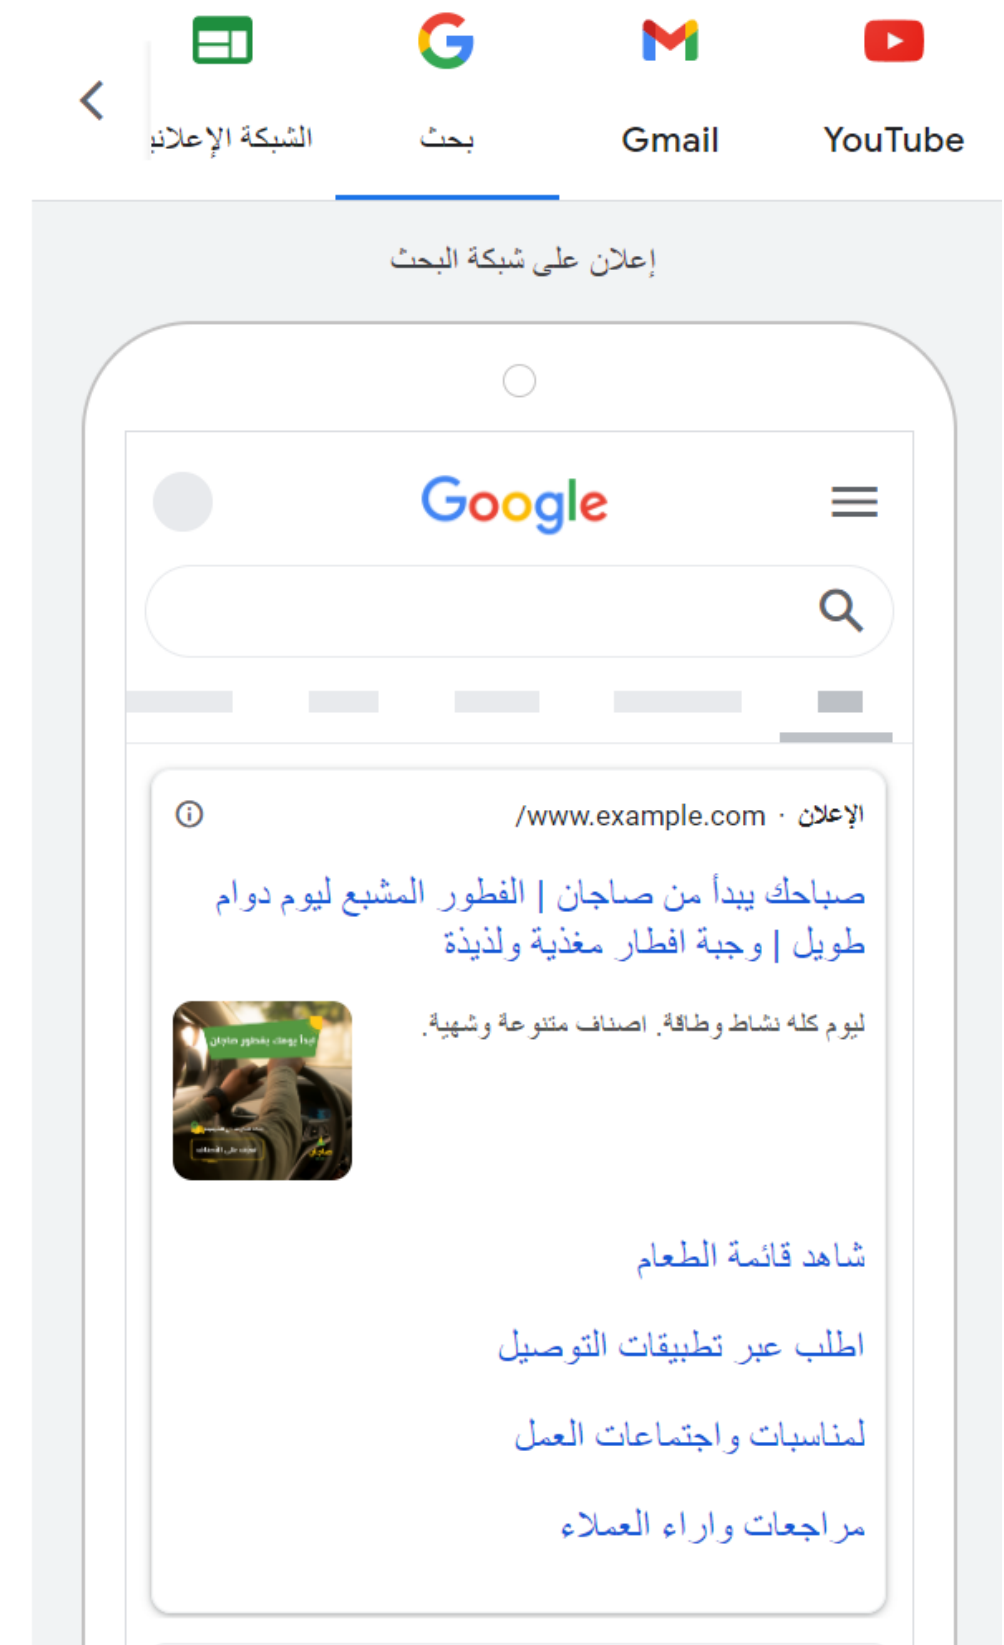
YouTube Gmail بحث الشبكة الإعلانية

إعلان على شبكة البحث

Google

الإعلان · www.example.com/

صباحك يبدأ من صاجان | الفطور المشبع ليوم دوام طويل | وجبة افطار مغذية ولذيذة

ليوم كله نشاط وطاقة. اصناف متنوعة وشهية.

ابدأ يومك بفطور صاجان

شاهد قائمة الطعام

اطلب عبر تطبيقات التوصيل

لمناسبات واجتماعات العمل

مراجعات واراء العملاء